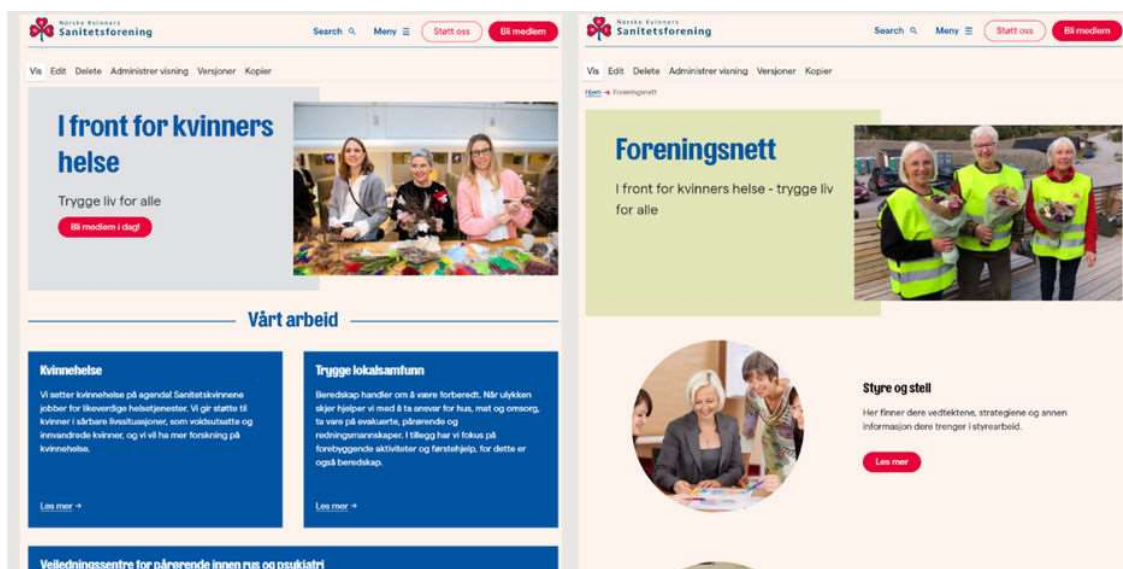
Norske Kvinners Sanitetsforening

Search Meny Støtt oss Bli medlem

Vis Edit Delete Administrer visning Versjoner Kopier

I front for kvinners helse

Trygge liv for alle

Bli medlem i dag!

Vårt arbeid

Kvinnehelse

Vi setter kvinnehelse på agenda! Sanitetskvinnene jobber for likeverdige helsetjenester. Vi gir støtte til kvinner i sårbare livssituasjoner, som voldsutsatte og innvandrede kvinner, og vi vil ha mer forskning på kvinnehelse.

Les mer →

Trygge lokalsamfunn

Beredskap handler om å være forberedt. Når ulykken skjer hjelper vi med å ta ansvar for hus, mat og omsorg, ta vare på evakuerte, pårørende og redningsmannskaper. I tillegg har vi fokus på forebyggende aktiviteter og førstehjelp, for dette er også beredskap.

Les mer →

Veiledningssentre for pårørende innen rus og psykiatri

Norske Kvinners Sanitetsforening

Search Meny Støtt oss Bli medlem

Vis Edit Delete Administrer visning Versjoner Kopier

Hjem → Foreningsnett

Foreningsnett

I front for kvinners helse - trygge liv for alle

Styre og stell

Her finner dere vedtektene, strategiene og annen informasjon dere trenger i styrearbeid.

Les mer